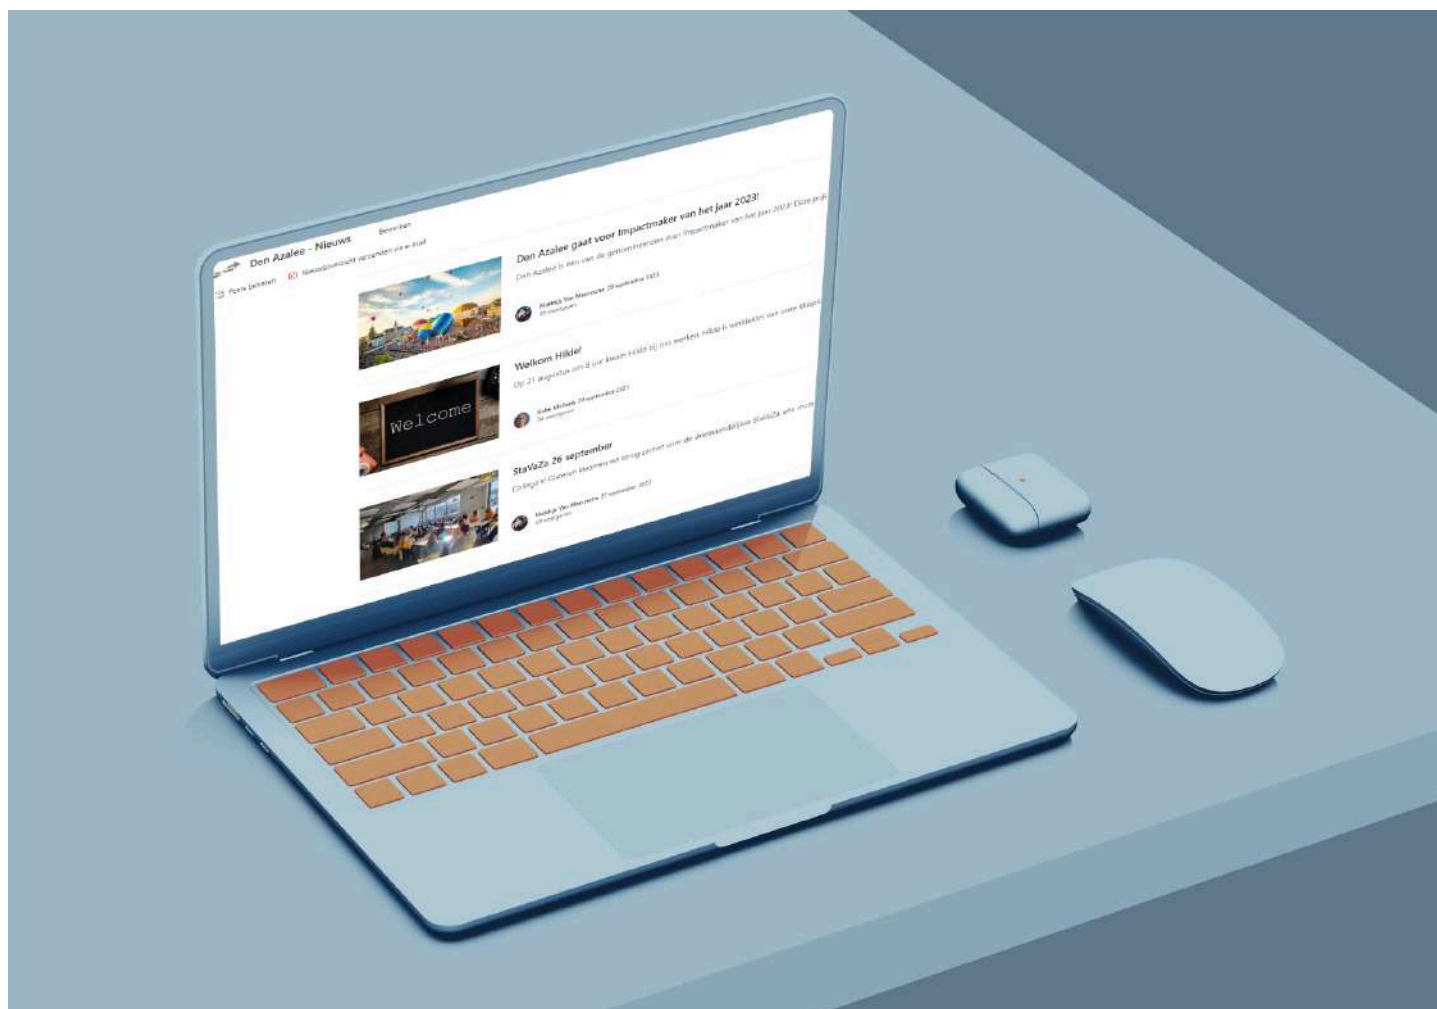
Den Azalee - Nieuws

Bewerken

Posts beheren

Nieuwsoverzicht verzenden via e-mail

Den Azalee gaat voor Impactmaker van het jaar 2023!

Den Azalee is één van de geselecteerden voor Impactmaker van het jaar 2023! Deze proj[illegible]

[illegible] 29 september 2023

Welkom Hilde!

Op 21 augustus om 8 uur kwam Hilde bij ons werken. Hilde is werkzaam van onze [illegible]

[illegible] 28 september 2023

Welcome

StaVaZa 26 september

Collega's! Gisteren kregen we terug zicht voor de driemaandelijkse StaVaZa. Alle inform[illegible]

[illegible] 27 september 2023